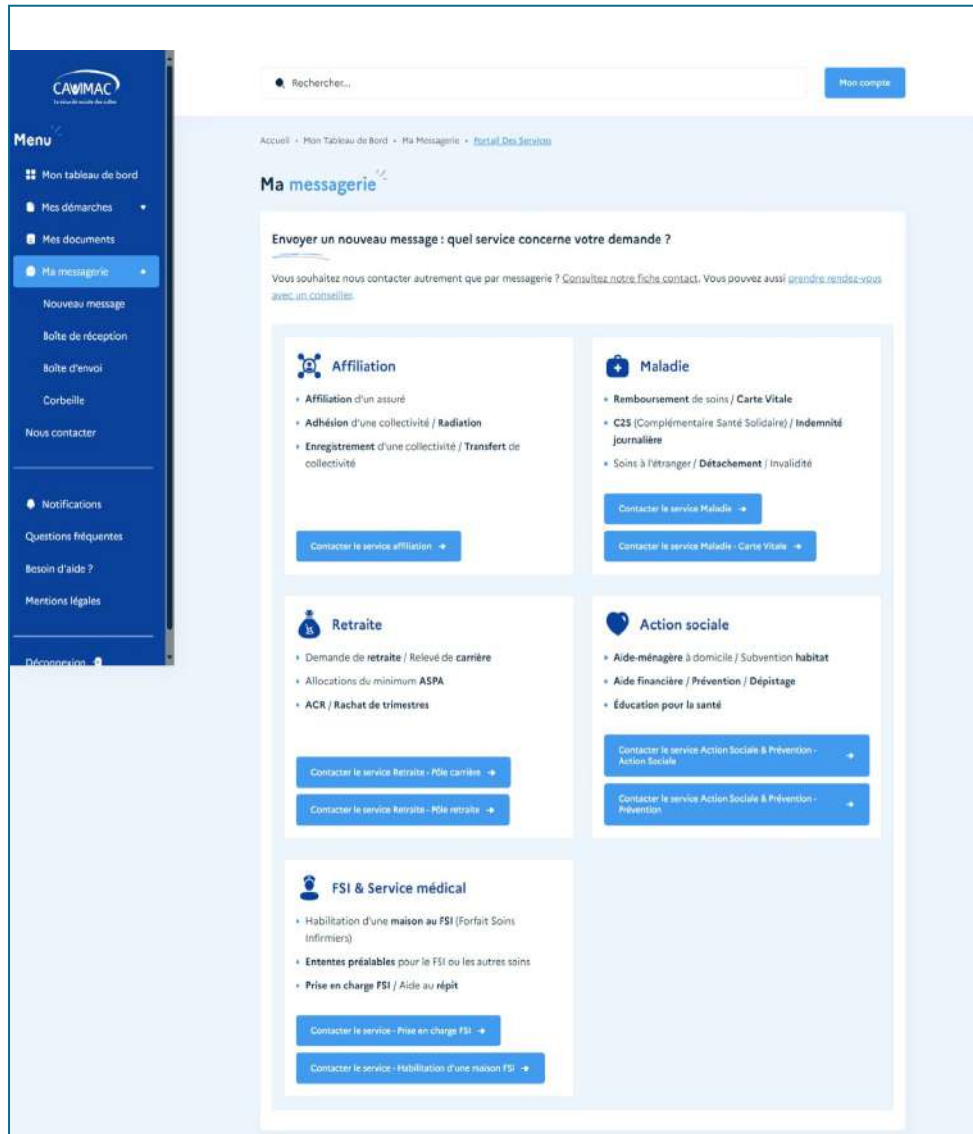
CAVIMAC
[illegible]

Menu

Mon tableau de bord
Mes démarches
Mes documents
Ma messagerie
Nouveau message
Boîte de réception
Boîte d'envoi
Corbeille
Nous contacter

Notifications
Questions fréquentes
Besoin d'aide ?
Mentions légales

Déconnexion

Rechercher...

Mon compte

Accueil • Mon Tableau de Bord • Ma Messagerie • Portail Des Services

Ma messagerie

Envoyer un nouveau message : quel service concerne votre demande ?

Vous souhaitez nous contacter autrement que par messagerie ? Consultez notre fiche contact. Vous pouvez aussi prendre rendez-vous avec un conseiller.

Affiliation
• Affiliation d'un assuré
• Adhésion d'une collectivité / Radiation
• Enregistrement d'une collectivité / Transfert de collectivité
Contacter le service affiliation →

Maladie
• Remboursement de soins / Carte Vitale
• C2S (Complémentaire Santé Solidaire) / Indemnité journalière
• Soins à l'étranger / Détachement / Invalidité
Contacter le service Maladie →
Contacter le service Maladie - Carte Vitale →

Retraite
• Demande de retraite / Relevé de carrière
• Allocations du minimum ASPA
• ACR / Rachat de trimestres
Contacter le service Retraite - Pôle carrière →
Contacter le service Retraite - Pôle retraite →

Action sociale
• Aide-ménagère à domicile / Subvention habitat
• Aide financière / Prévention / Dépistage
• Éducation pour la santé
Contacter le service Action Sociale & Prévention - Action Sociale →
Contacter le service Action Sociale & Prévention - Prévention →

FSI & Service médical
• Habilitation d'une maison au FSI (Forfait Soins Infirmiers)
• Ententes préalables pour le FSI ou les autres soins
• Prise en charge FSI / Aide au répit
Contacter le service - Prise en charge FSI →
Contacter le service - Habilitation d'une maison FSI →